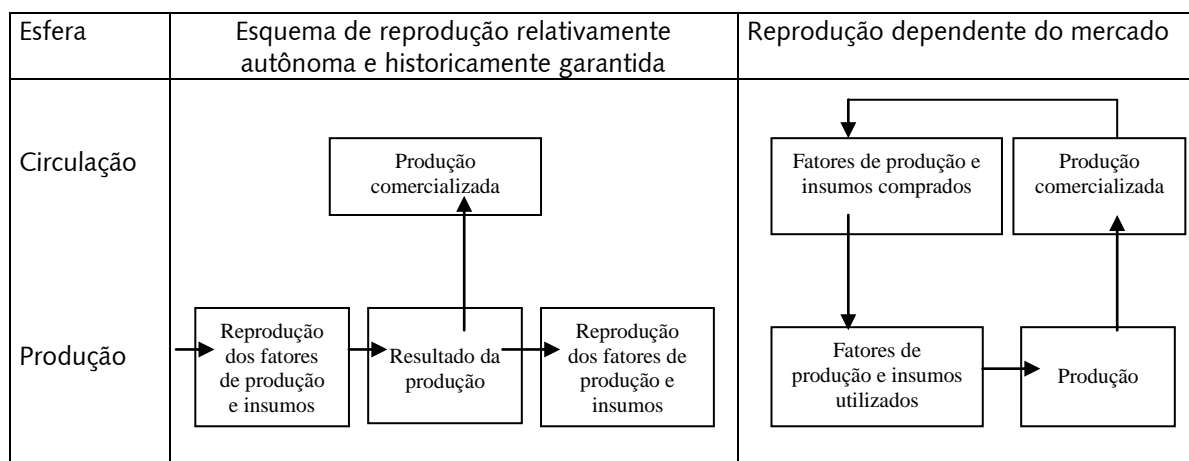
Esfera

Esquema de reprodução relativamente autônoma e historicamente garantida

Reprodução dependente do mercado

Circulação

Produção comercializada

Fatores de produção e insumos comprados

Produção comercializada

Produção

Reprodução dos fatores de produção e insumos

Resultado da produção

Reprodução dos fatores de produção e insumos

Fatores de produção e insumos utilizados

Produção